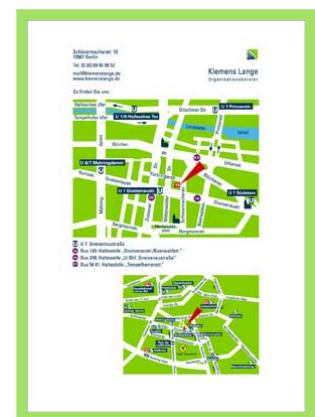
Schleiermacherstr. 18
10961 Berlin

Tel. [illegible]

mail@klemenslange.de
www.klemenslange.de

Klemens Lange
Organisationsberater

So finden Sie uns:

Hallesches Ufer

Tempelhofer Ufer

U 1/6 Hallesches Tor

Gitschiner Str.

U 1 Prinzenstr.

U 6/7 Mehringdamm

U 7 Gneisenaustr.

U 7 Südstern

U 7 Gneisenaustraße
Bus 140 Haltestelle „Gneisenaustr./Baerwaldstr.“
Bus 248 Haltestelle „U-Bhf. Gneisenaustraße“
Bus M 41 Haltestelle „Tempelherrenstr.“